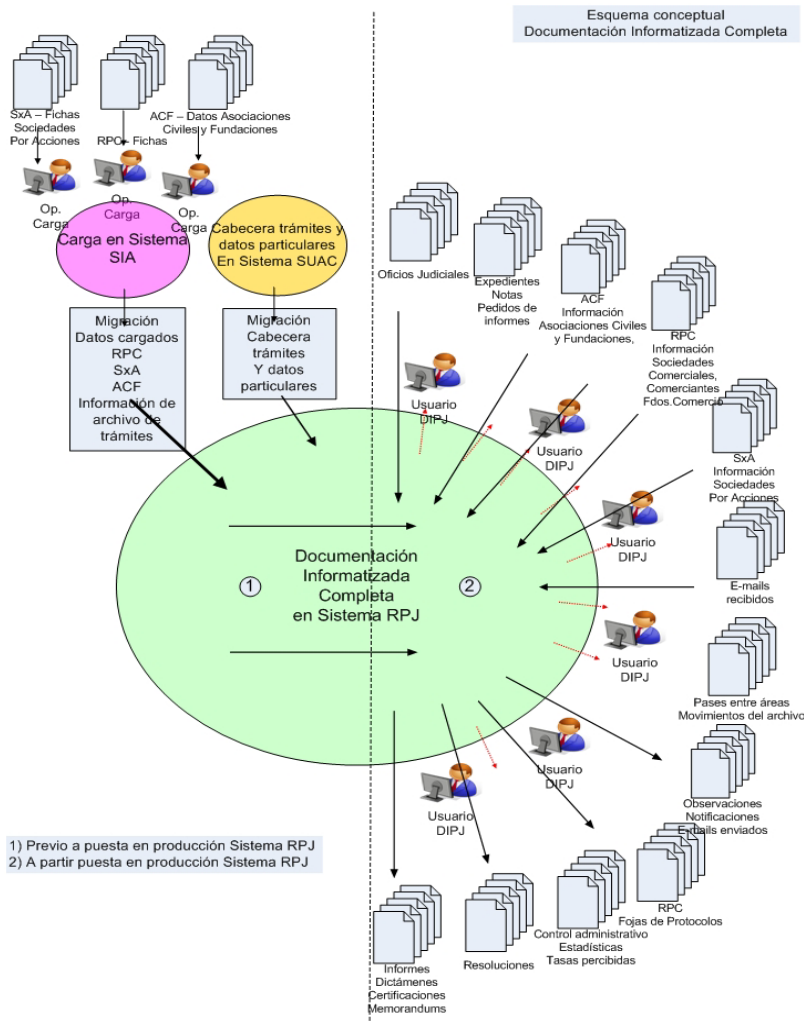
Esquema conceptual
Documentación Informatizada Completa

SxA – Fichas Sociedades Por Acciones

RPC – Fichas

ACF – Datos Asociaciones Civiles y Fundaciones

Op. Carga

Op. Carga

Op. Carga

Carga en Sistema SIA

Cabecera trámites y datos particulares En Sistema SUAC

Migración Datos cargados RPC SxA ACF Información de archivo de trámites

Migración Cabecera trámites Y datos particulares

Oficios Judiciales

Expedientes Notas Pedidos de informes

ACF Información Asociaciones Civiles y Fundaciones,

RPC Información Sociedades Comerciales, Comerciantes Fdos.Comercio

SxA Información Sociedades Por Acciones

E-mails recibidos

Pases entre áreas Movimientos del archivo

Observaciones Notificaciones E-mails enviados

RPC Fojas de Protocolos

Control administrativo Estadísticas Tasas percibidas

Resoluciones

Informes Dictámenes Certificaciones Memorandums

Usuario DIPJ

Usuario DIPJ

Usuario DIPJ

Usuario DIPJ

Usuario DIPJ

Usuario DIPJ

Documentación Informatizada Completa en Sistema RPJ

1

2

1) Previo a puesta en producción Sistema RPJ
2) A partir puesta en producción Sistema RPJ